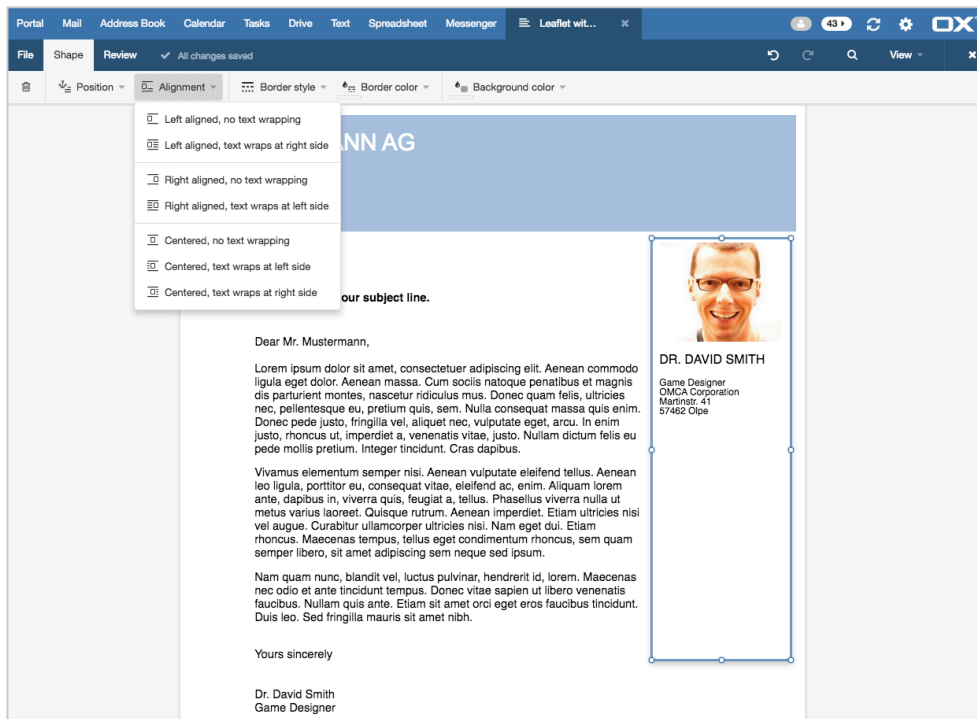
Portal Mail Address Book Calendar Tasks Drive Text Spreadsheet Messenger Leaflet wit... × 43 OX

File Shape Review All changes saved View

Position Alignment Border style Border color Background color

Left aligned, no text wrapping
Left aligned, text wraps at right side
Right aligned, no text wrapping
Right aligned, text wraps at left side
Centered, no text wrapping
Centered, text wraps at left side
Centered, text wraps at right side

ANN AG

our subject line.

Dear Mr. Mustermann,

Lorem ipsum dolor sit amet, consectetuer adipiscing elit. Aenean commodo ligula eget dolor. Aenean massa. Cum sociis natoque penatibus et magnis dis parturient montes, nascetur ridiculus mus. Donec quam felis, ultricies nec, pellentesque eu, pretium quis, sem. Nulla consequat massa quis enim. Donec pede justo, fringilla vel, aliquet nec, vulputate eget, arcu. In enim justo, rhoncus ut, imperdiet a, venenatis vitae, justo. Nullam dictum felis eu pede mollis pretium. Integer tincidunt. Cras dapibus.

Vivamus elementum semper nisi. Aenean vulputate eleifend tellus. Aenean leo ligula, porttitor eu, consequat vitae, eleifend ac, enim. Aliquam lorem ante, dapibus in, viverra quis, feugiat a, tellus. Phasellus viverra nulla ut metus varius laoreet. Quisque rutrum. Aenean imperdiet. Etiam ultricies nisi vel augue. Curabitur ullamcorper ultricies nisi. Nam eget dui. Etiam rhoncus. Maecenas tempus, tellus eget condimentum rhoncus, sem quam semper libero, sit amet adipiscing sem neque sed ipsum.

Nam quam nunc, blandit vel, luctus pulvinar, hendrerit id, lorem. Maecenas nec odio et ante tincidunt tempus. Donec vitae sapien ut libero venenatis faucibus. Nullam quis ante. Etiam sit amet orci eget eros faucibus tincidunt. Duis leo. Sed fringilla mauris sit amet nibh.

Yours sincerely

Dr. David Smith
Game Designer

DR. DAVID SMITH

Game Designer
OMCA Corporation
Martinstr. 41
57462 Olpe